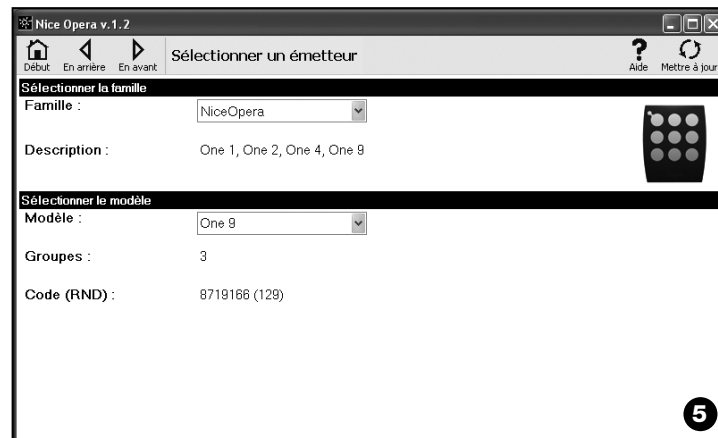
Nice Opera v.1.2

Début En arrière En avant

Sélectionner un émetteur

Aide Mettre à jour

Sélectionner la famille

Famille : NiceOpera

Description : One 1, One 2, One 4, One 9

Sélectionner le modèle

Modèle : One 9

Groupes : 3

Code (RND) : 8719166 (129)

5